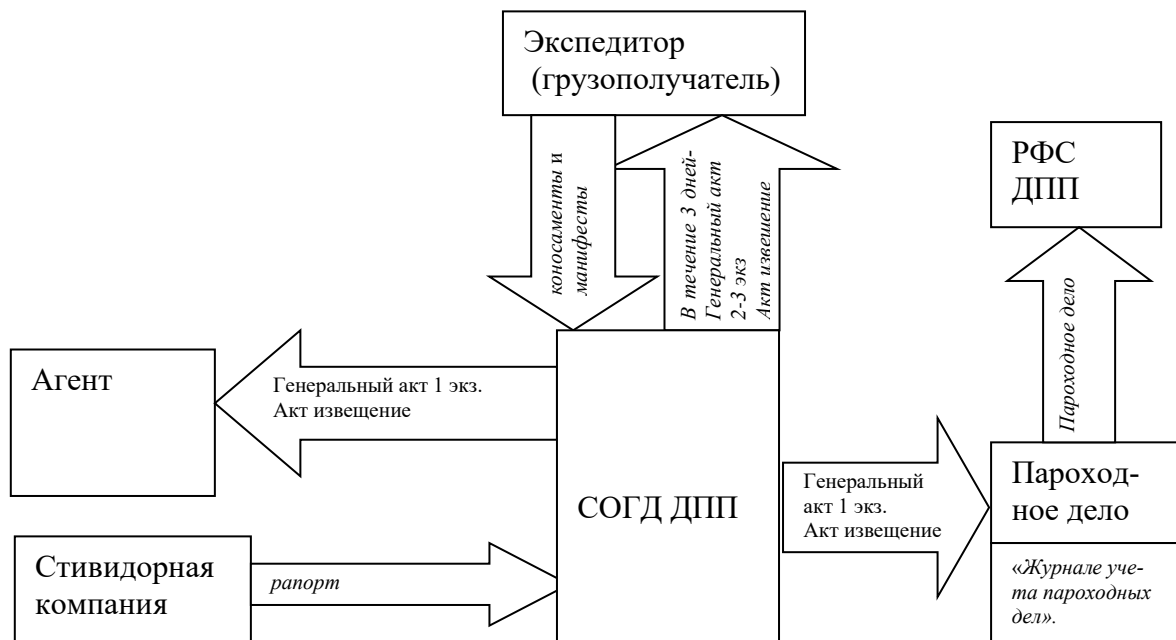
Экспедитор (грузополучатель)

коносаменты и манифесты

В течение 3 дней- Генеральный акт 2-3 экз Акт извещение

РФС ДПП

Пароходное дело

Агент

Генеральный акт 1 экз. Акт извещение

СОГД ДПП

Генеральный акт 1 экз. Акт извещение

Пароходное дело

«Журнале учета пароходных дел».

Стивидорная компания

рапорт